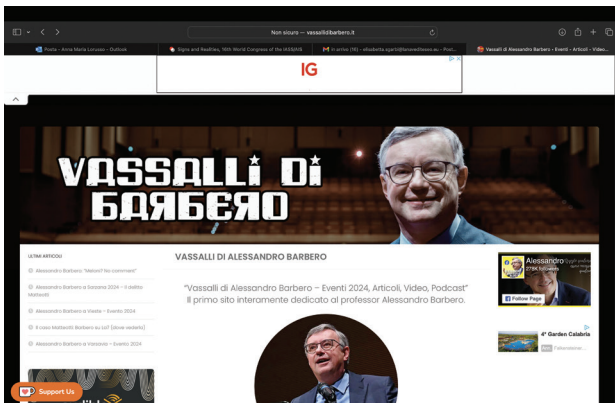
Non sicuro — vassallidibarbero.it

Posta - Anna Maria Lorusso - Outlook | Signs and Realities, 16th World Congress of the IASS/AIS | In arrivo (15) - elisabetta.sgarbi@lanavedteseo.eu - Post... | Vassalli di Alessandro Barbero – Eventi – Articoli – Video...

IG

VASSALLI DI BARBERO

ULTIMI ARTICOLI

Alessandro Barbero: "Meloni? No comment"

Alessandro Barbero a Sarzana 2024 – Il delitto Matteotti

Alessandro Barbero a Vinchio – Evento 2024

Il caso Matteotti Barbero su La7 (dove vederlo)

Alessandro Barbero a Varzavio – Evento 2024

VASSALLI DI ALESSANDRO BARBERO

"Vassalli di Alessandro Barbero – Eventi 2024, Articoli, Video, Podcast" Il primo sito interamente dedicato al professor Alessandro Barbero.

Alessandro
278K followers

Follow Page

4° Garden Calabria

Support Us